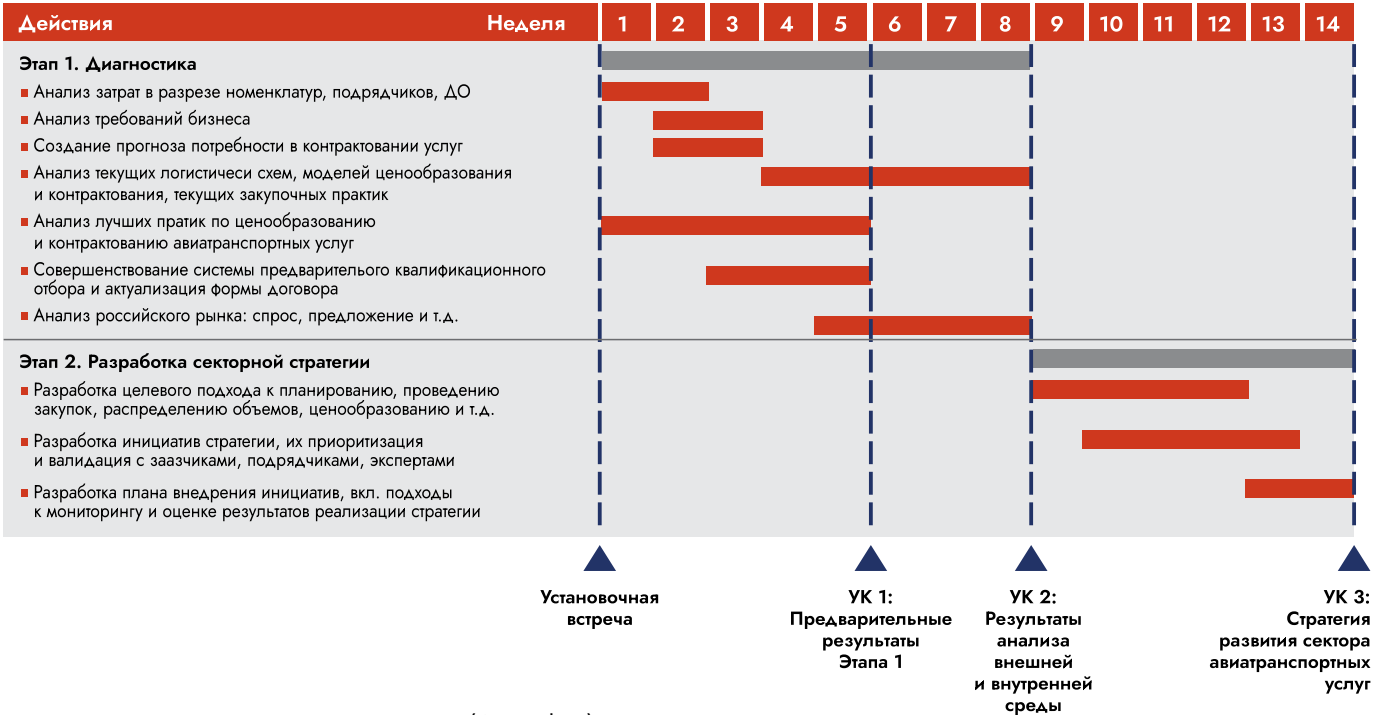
| Действия | Неделя | 1 | 2 | 3 | 4 | 5 | 6 | 7 | 8 | 9 | 10 | 11 | 12 | 13 | 14 |
|---|---|---|---|---|---|---|---|---|---|---|---|---|---|---|---|

Этап 1. Диагностика
Анализ затрат в разрезе номенклатур, подрядчиков, ДО
Анализ требований бизнеса
Создание прогноза потребности в контрактовании услуг
Анализ текущих логистичеси схем, моделей ценообразования и контрактования, текущих закупочных практик
Анализ лучших пратик по ценообразованию и контрактованию авиатранспортных услуг
Совершенствование системы предварительного квалификационного отбора и актуализация формы договора
Анализ российского рынка: спрос, предложение и т.д.

Этап 2. Разработка секторной стратегии
Разработка целевого подхода к планированию, проведению закупок, распределению объемов, ценообразованию и т.д.
Разработка инициатив стратегии, их приоритизация и валидация с заазчиками, подрядчиками, экспертами
Разработка плана внедрения инициатив, вкл. подходы к мониторингу и оценке результатов реализации стратегии

Установочная встреча

УК 1: Предварительные результаты Этапа 1

УК 2: Результаты анализа внешней и внутренней среды

УК 3: Стратегия развития сектора авиатранспортных услуг